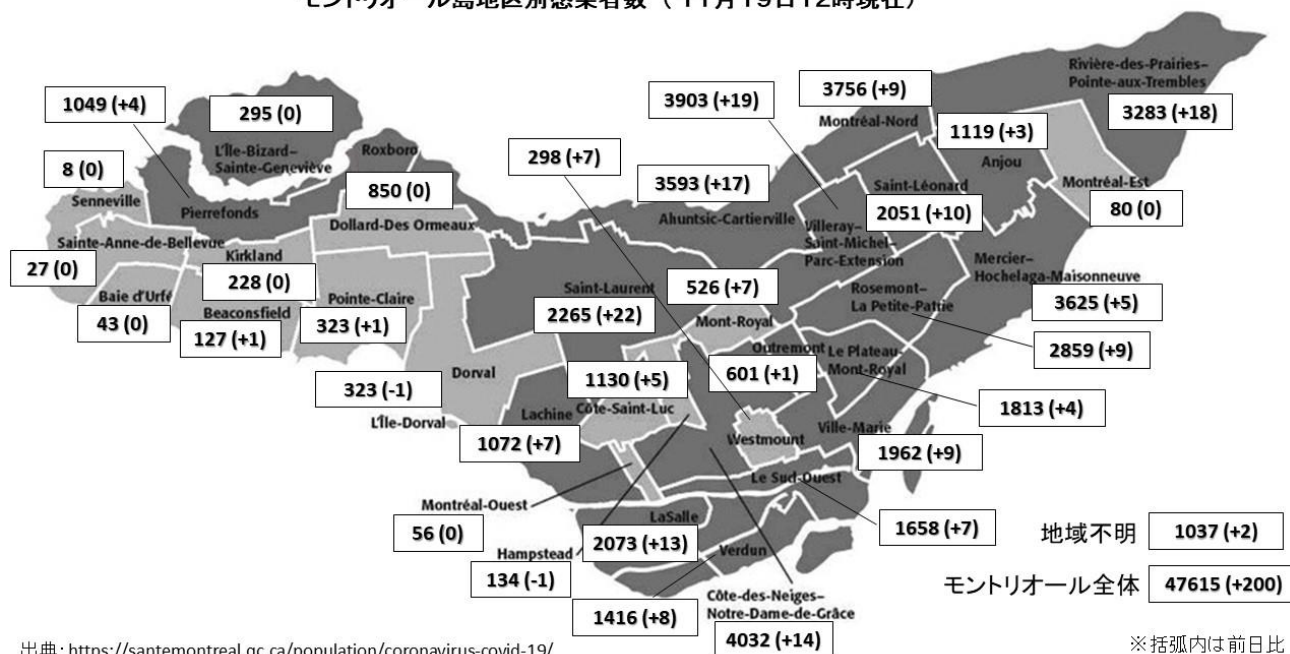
モントリオール島地区別感染者数（11月19日12時現在）

Rivière-des-Prairies–Pointe-aux-Trembles
3283 (+18)

3756 (+9)
Montréal-Nord

3903 (+19)

1119 (+3)
Anjou

Montréal-Est
80 (0)

1049 (+4)
Pierrefonds

295 (0)
L'Île-Bizard–Sainte-Geneviève

Roxboro

8 (0)
Senneville

298 (+7)

3593 (+17)
Ahuntsic-Cartierville

Saint-Léonard
2051 (+10)

850 (0)
Dollard-Des Ormeaux

Villeray–Saint-Michel–Parc-Extension

Mercier–Hochelaga-Maisonneuve
3625 (+5)

Sainte-Anne-de-Bellevue
27 (0)

Kirkland
228 (0)

Baie d'Urfé
43 (0)

Beaconsfield
127 (+1)

Pointe-Claire
323 (+1)

Saint-Laurent
2265 (+22)

526 (+7)
Mont-Royal

Rosemont–La Petite-Patrie
2859 (+9)

Outremont
601 (+1)

Le Plateau-Mont-Royal
1813 (+4)

323 (-1)
Dorval
L'Île-Dorval

1130 (+5)
Côte-Saint-Luc

Lachine
1072 (+7)

Westmount

Ville-Marie
1962 (+9)

Le Sud-Ouest
1658 (+7)

Montréal-Ouest
56 (0)

LaSalle
2073 (+13)

Hampstead
134 (-1)

Verdun
1416 (+8)

Côte-des-Neiges–Notre-Dame-de-Grâce
4032 (+14)

地域不明 1037 (+2)

モントリオール全体 47615 (+200)

出典：https://santemontreal.qc.ca/population/coronavirus-covid-19/

※括弧内は前日比